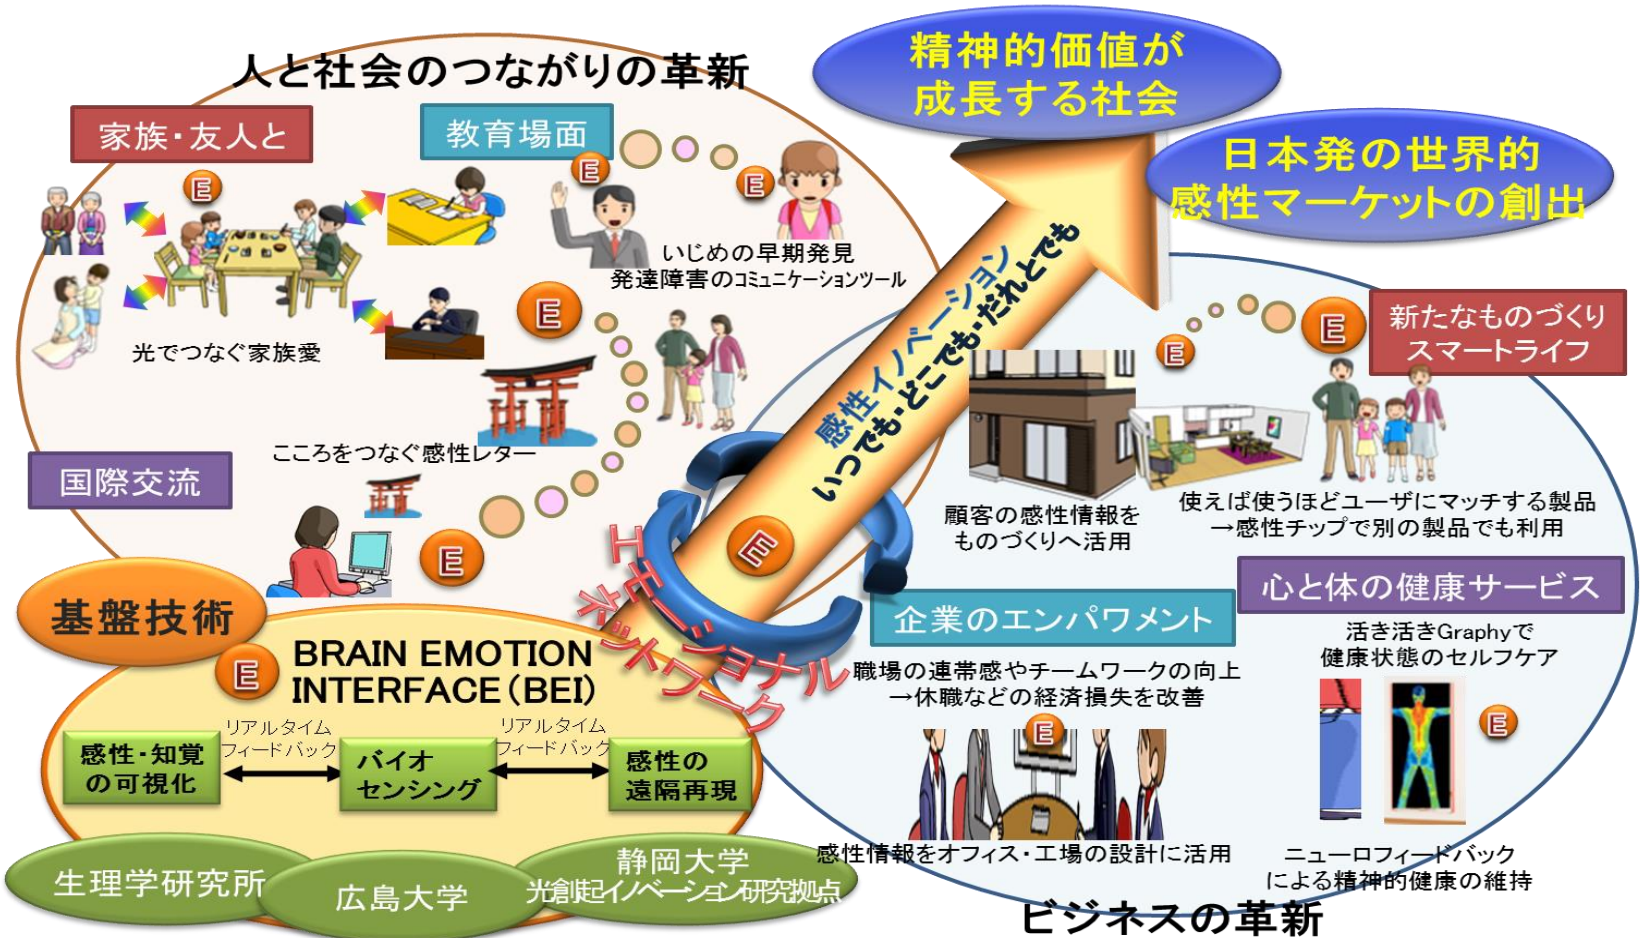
人と社会のつながりの革新

精神的価値が成長する社会

日本発の世界的感性マーケットの創出

家族・友人と

教育場面

E

E

E

いじめの早期発見
発達障害のコミュニケーションツール

光でつなぐ家族愛

E

感性イノベーション
いつでも・どこでも・だれとでも

新たなものづくり
スマートライフ

E

E

こころをつなぐ感性レター

国際交流

顧客の感性情報をものづくりへ活用

使えば使うほどユーザにマッチする製品
→感性チップで別の製品でも利用

E

E

エモーショナルネットワーク

心と体の健康サービス

基盤技術

企業のエンパワメント

活き活きGraphyで
健康状態のセルフケア

E

BRAIN EMOTION INTERFACE（BEI）

職場の連帯感やチームワークの向上
→休職などの経済損失を改善

リアルタイム
フィードバック

リアルタイム
フィードバック

感性・知覚の可視化

バイオセンシング

感性の遠隔再現

E

E

感性情報をオフィス・工場の設計に活用

ニューロフィードバック
による精神的健康の維持

生理学研究所

広島大学

静岡大学
光創起イノベーション研究拠点

ビジネスの革新